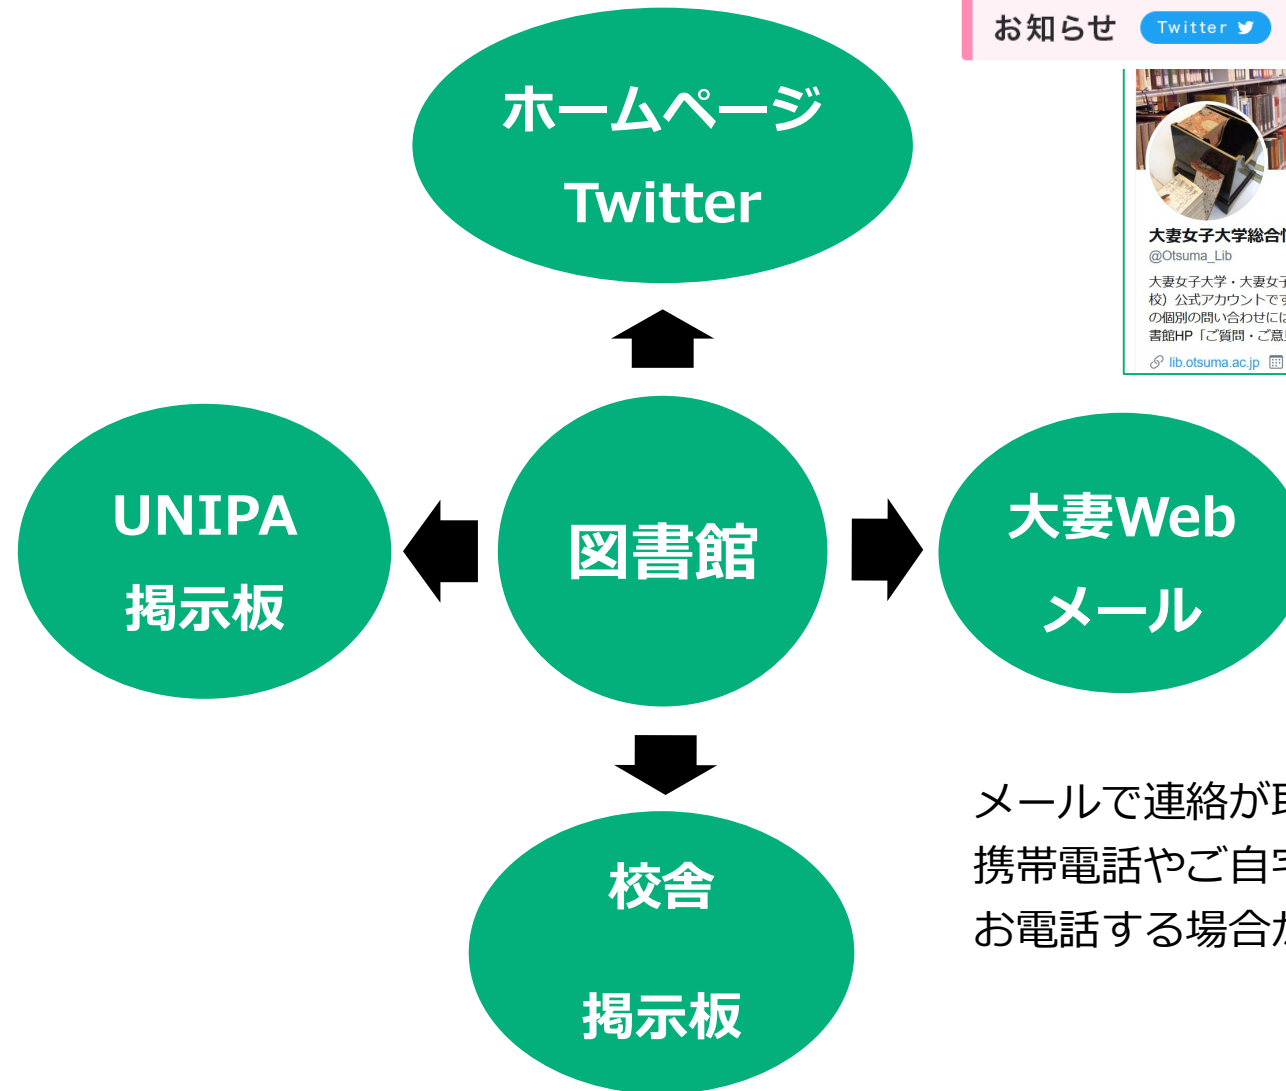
お知らせ Twitter

ホームページ
Twitter

大妻女子大学総合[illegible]
@Otsuma_Lib
大妻女子大学・大妻女子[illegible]校）公式アカウントです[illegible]の個別の問い合わせには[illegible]書館HP「ご質問・ご意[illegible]
lib.otsuma.ac.jp

UNIPA
掲示板

図書館

大妻Web
メール

校舎
掲示板

メールで連絡が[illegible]
携帯電話やご自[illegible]
お電話する場合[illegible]